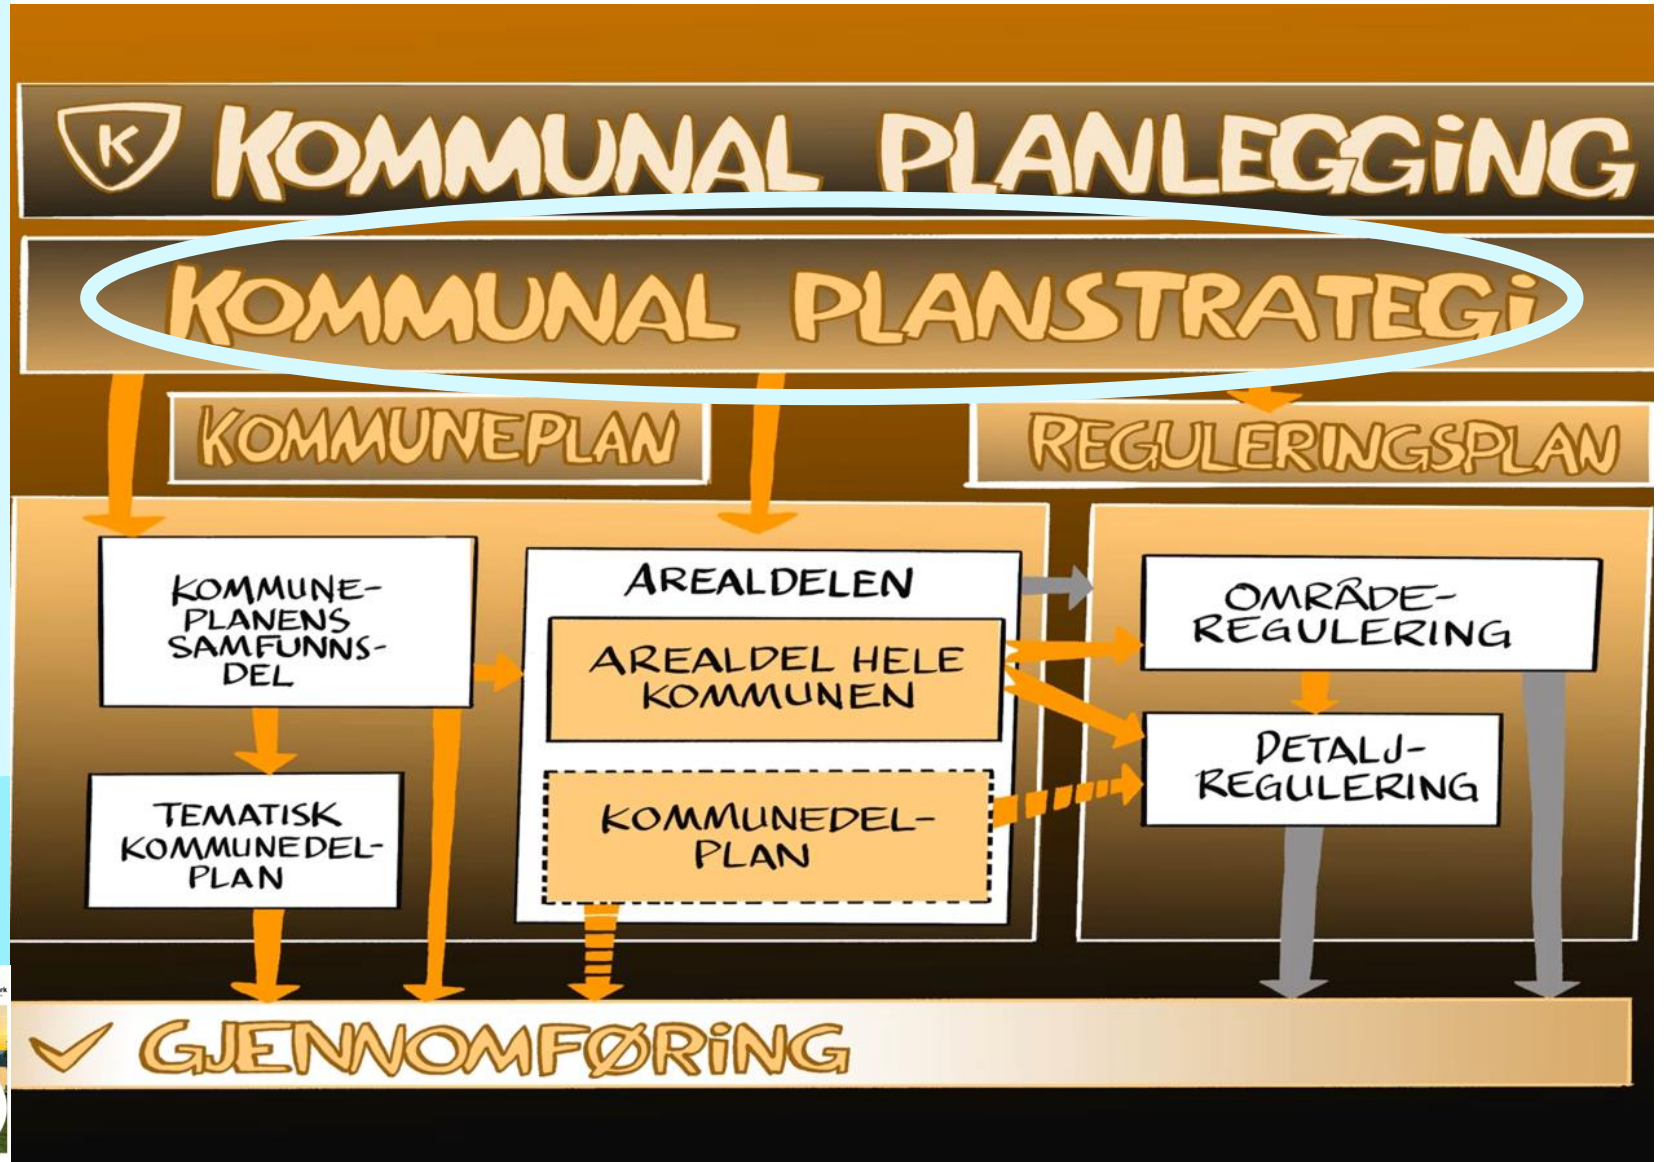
K KOMMUNAL PLANLEGGING

KOMMUNAL PLANSTRATEGI

KOMMUNEPLAN

REGULERINGSPLAN

KOMMUNEPLANENS SAMFUNNSDEL

AREALDELEN

AREALDEL HELE KOMMUNEN

KOMMUNEDELPLAN

OMRÅDEREGULERING

DETALJREGULERING

TEMATISK KOMMUNEDELPLAN

GJENNOMFØRING